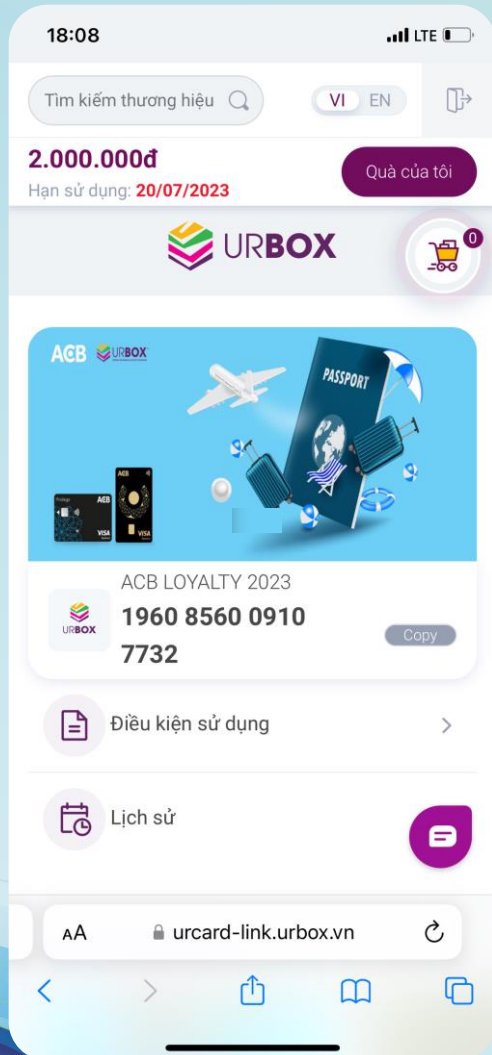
18:08

LTE

Tìm kiếm thương hiệu

VI EN

2.000.000đ

Hạn sử dụng: 20/07/2023

Quà của tôi

URBOX

0

ACB URBOX

PASSPORT

AEB

VISA

ACB LOYALTY 2023

URBOX

1960 8560 0910 7732

Copy

Điều kiện sử dụng

Lịch sử

AA urcard-link.urbox.vn